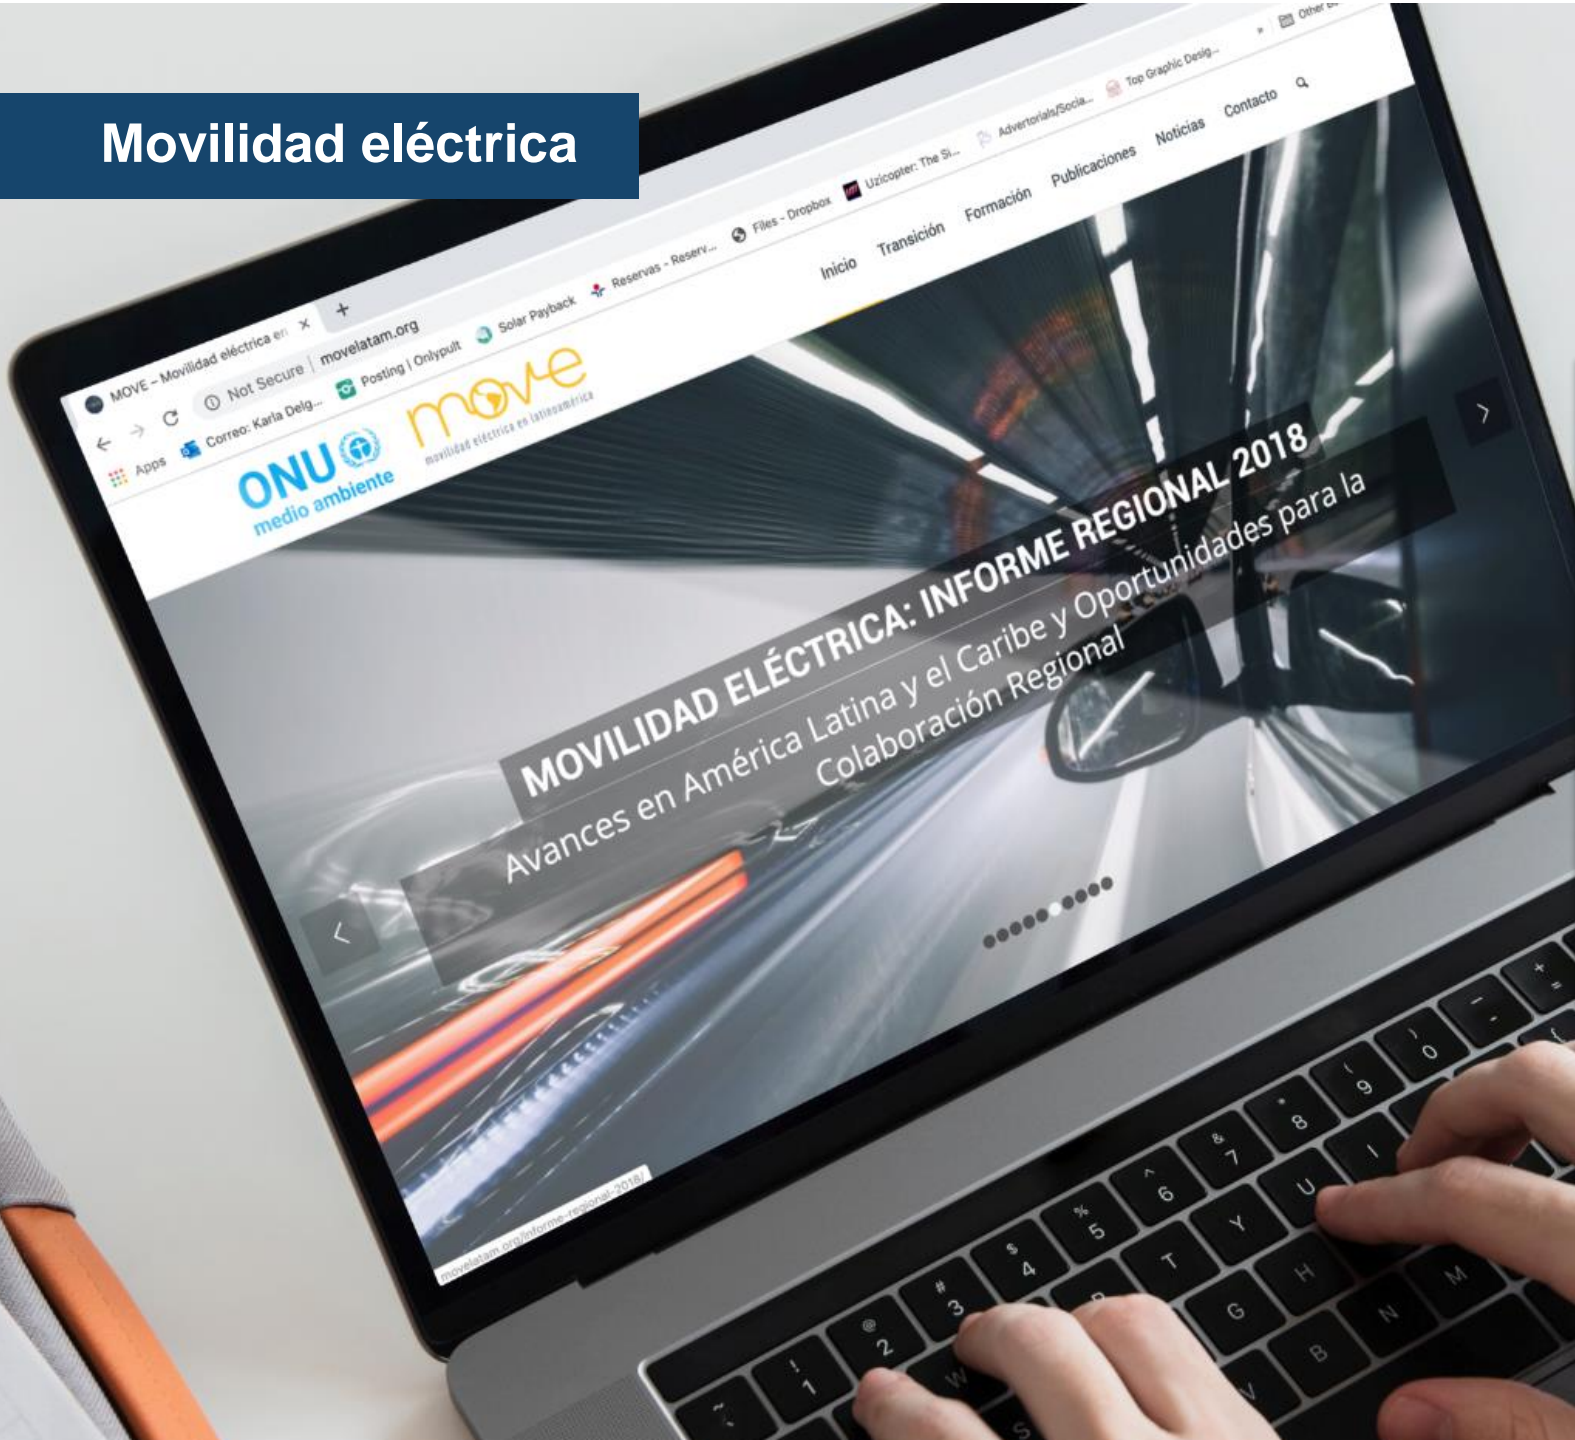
Movilidad eléctrica

MOVE – Movilidad eléctrica en ×

Not Secure | movelatam.org

Apps Correo: Karla Delg... Posting | Onlypult Solar Payback Reservas - Reserv... Files - Dropbox Uzicopter: The Si... Advertorials/Socia... Top Graphic Desig... Other

ONU medio ambiente

move movilidad eléctrica en latinoamérica

Inicio Transición Formación Publicaciones Noticias Contacto

MOVILIDAD ELÉCTRICA: INFORME REGIONAL 2018

Avances en América Latina y el Caribe y Oportunidades para la Colaboración Regional

movelatam.org/informe-regional-2018/